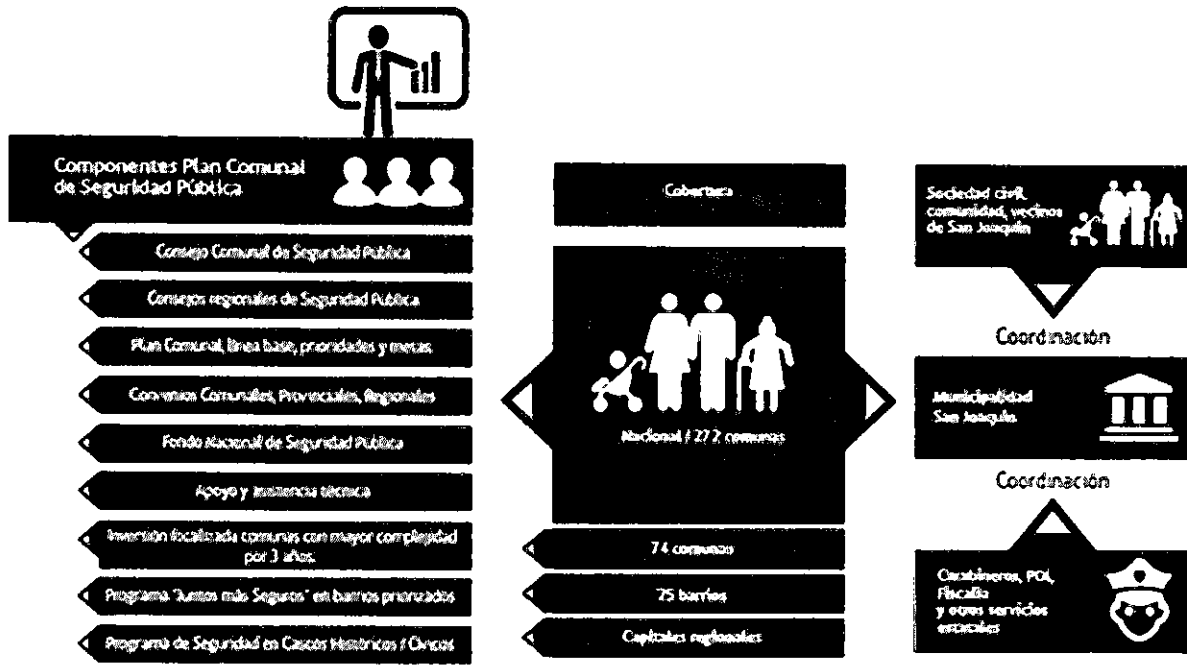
Componentes Plan Comunal de Seguridad Pública

Consejo Comunal de Seguridad Pública

Consejos regionales de Seguridad Pública

Plan Comunal, línea base, prioridades y metas

Convenios Comunales, Provinciales, Regionales

Fondo Nacional de Seguridad Pública

Apoyo y asistencia técnica

Inversión focalizada comunas con mayor complejidad por 3 años.

Programa "Juntos más Seguros" en barrios priorizados

Programa de Seguridad en Cascos Históricos / Cívicos

Cobertura

Nacional / 272 comunas

74 comunas

75 barrios

Capitales regionales

Sociedad civil, comunidad, vecinos de San Joaquín

Coordinación

Municipalidad San Joaquín

Coordinación

Carabineros, PDI, Fiscalía y otros servicios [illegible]